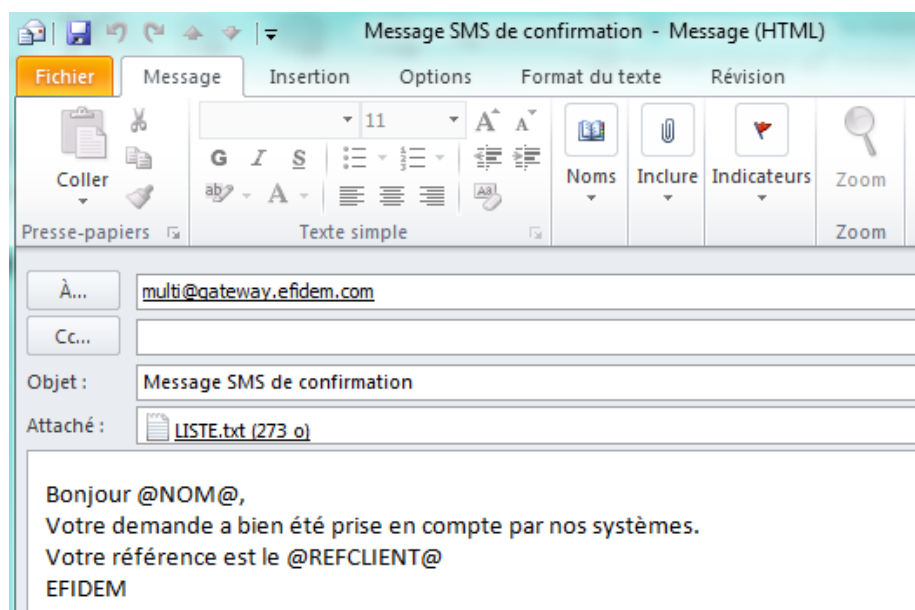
Message SMS de confirmation - Message (HTML)

Fichier
Message
Insertion
Options
Format du texte
Révision

Coller
Presse-papiers
11
G I S
Texte simple
Noms
Inclure
Indicateurs
Zoom
Zoom

À...
multi@gateway.efidem.com
Cc...
Objet :
Message SMS de confirmation
Attaché :
LISTE.txt (273 o)

Bonjour @NOM@,
Votre demande a bien été prise en compte par nos systèmes.
Votre référence est le @REFCLIENT@
EFIDEM